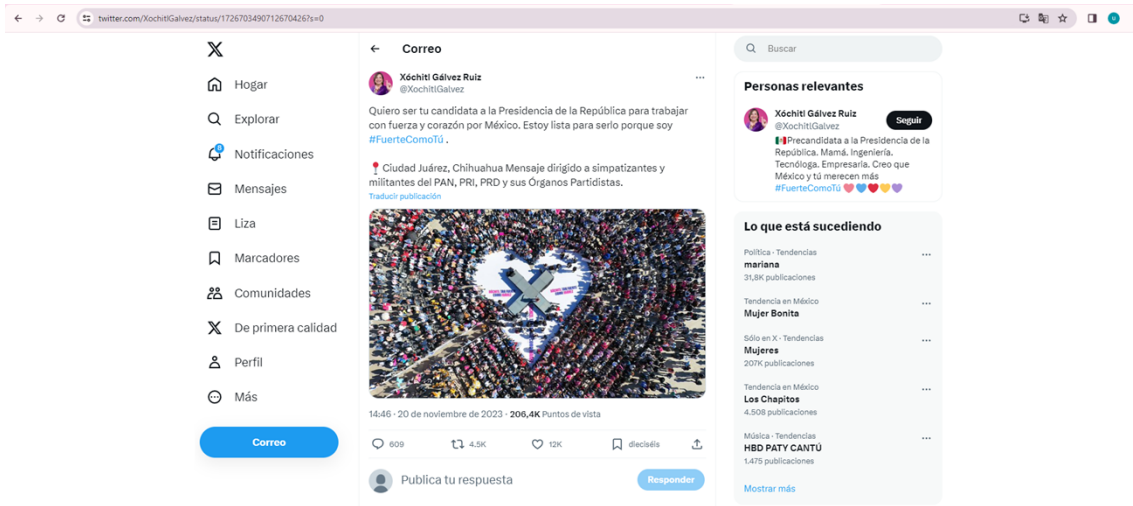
twitter.com/XochitlGalvez/status/1726703490712670426?s=0

Hogar
Explorar
Notificaciones
Mensajes
Liza
Marcadores
Comunidades
De primera calidad
Perfil
Más
Correo

Correo

Xóchitl Gálvez Ruiz
@XochitlGalvez

Quiero ser tu candidata a la Presidencia de la República para trabajar con fuerza y corazón por México. Estoy lista para serlo porque soy #FuerteComoTú .

📍Ciudad Juárez, Chihuahua Mensaje dirigido a simpatizantes y militantes del PAN, PRI, PRD y sus Órganos Partidistas.
Traducir publicación

14:46 · 20 de noviembre de 2023 · 206,4K Puntos de vista

609 4.5K 12K dieciséis

Publica tu respuesta
Responder

Buscar

Personas relevantes
Xóchitl Gálvez Ruiz
@XochitlGalvez
Seguir
Precandidata a la Presidencia de la República. Mamá. Ingeniera. Tecnóloga. Empresaria. Creo que México y tú merecen más #FuerteComoTú

Lo que está sucediendo
Política · Tendencias
mariana
31,8K publicaciones
Tendencia en México
Mujer Bonita
Sólo en X · Tendencias
Mujeres
207K publicaciones
Tendencia en México
Los Chapitos
4.508 publicaciones
Música · Tendencias
HBD PATY CANTÚ
1.475 publicaciones
Mostrar más